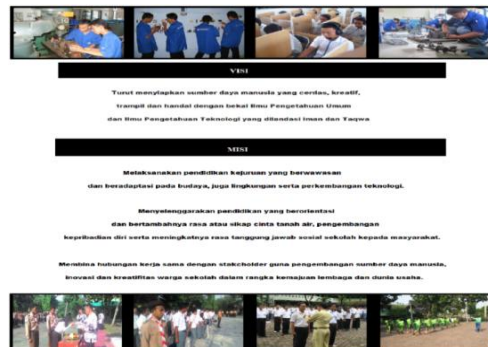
VISI

Turut menyiapkan sumber daya manusia yang cerdas, kreatif, trampil dan handal dengan bekal Ilmu Pengetahuan Umum dan Ilmu Pengetahuan Teknologi yang dilandasi Iman dan Taqwa

MISI

Melaksanakan pendidikan kejuruan yang berwawasan dan beradaptasi pada budaya, juga lingkungan serta perkembangan teknologi.

Menyelenggarakan pendidikan yang berorientasi dan bertambahnya rasa atau sikap cinta tanah air, pengembangan kepribadian diri serta meningkatnya rasa tanggung jawab sosial sekolah kepada masyarakat.

Membina hubungan kerja sama dengan stakeholder guna pengembangan sumber daya manusia, inovasi dan kreatifitas warga sekolah dalam rangka kemajuan lembaga dan dunia usaha.